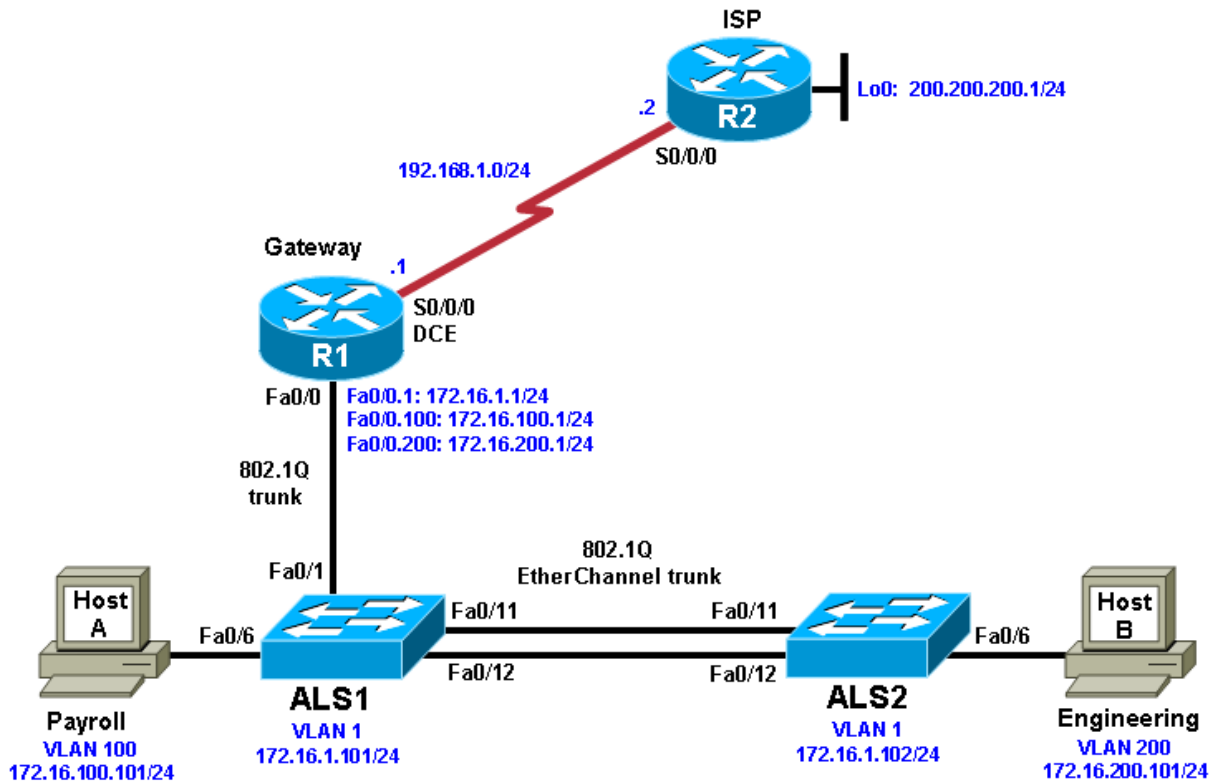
ISP

.2

R2

Lo0: 200.200.200.1/24

S0/0/0

192.168.1.0/24

Gateway

.1

S0/0/0
DCE

R1

Fa0/0

Fa0/0.1: 172.16.1.1/24
Fa0/0.100: 172.16.100.1/24
Fa0/0.200: 172.16.200.1/24

802.1Q
trunk

802.1Q
EtherChannel trunk

Fa0/1

Host
A

Fa0/6

Fa0/11

Fa0/12

Fa0/11

Fa0/12

Host
B

Fa0/6

ALS1
VLAN 1
172.16.1.101/24

ALS2
VLAN 1
172.16.1.102/24

Payroll
VLAN 100
172.16.100.101/24

Engineering
VLAN 200
172.16.200.101/24